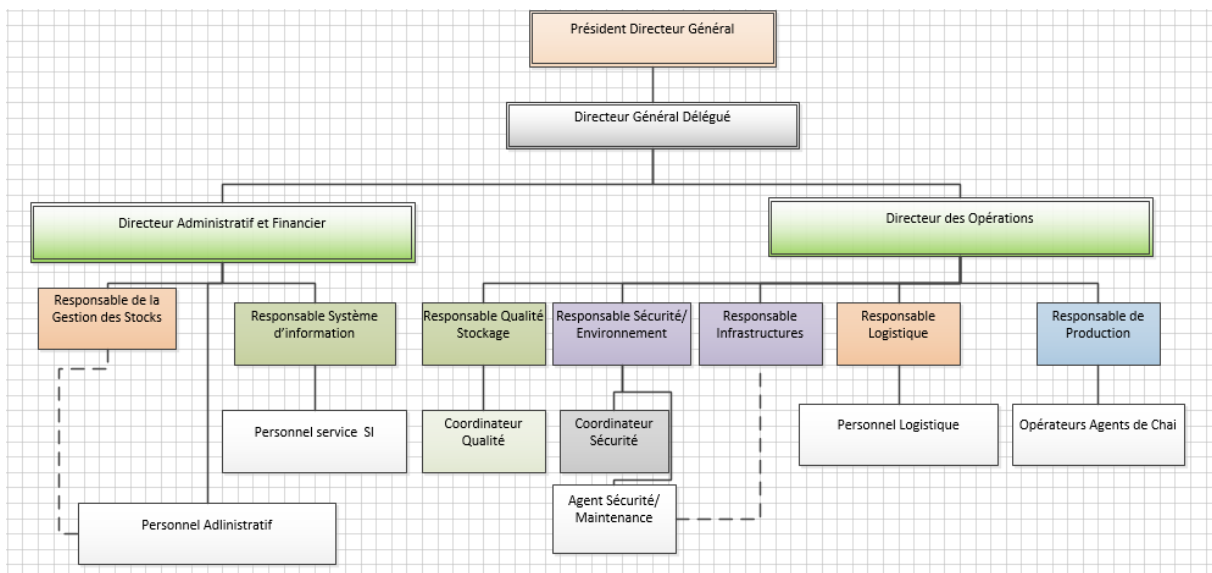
Président Directeur Général

Directeur Général Délégué

Directeur Administratif et Financier

Directeur des Opérations

Responsable de la Gestion des Stocks

Responsable Système d'information

Responsable Qualité Stockage

Responsable Sécurité/ Environnement

Responsable Infrastructures

Responsable Logistique

Responsable de Production

Personnel service SI

Coordinateur Qualité

Coordinateur Sécurité

Personnel Logistique

Opérateurs Agents de Chai

Agent Sécurité/ Maintenance

Personnel Adlinistratif